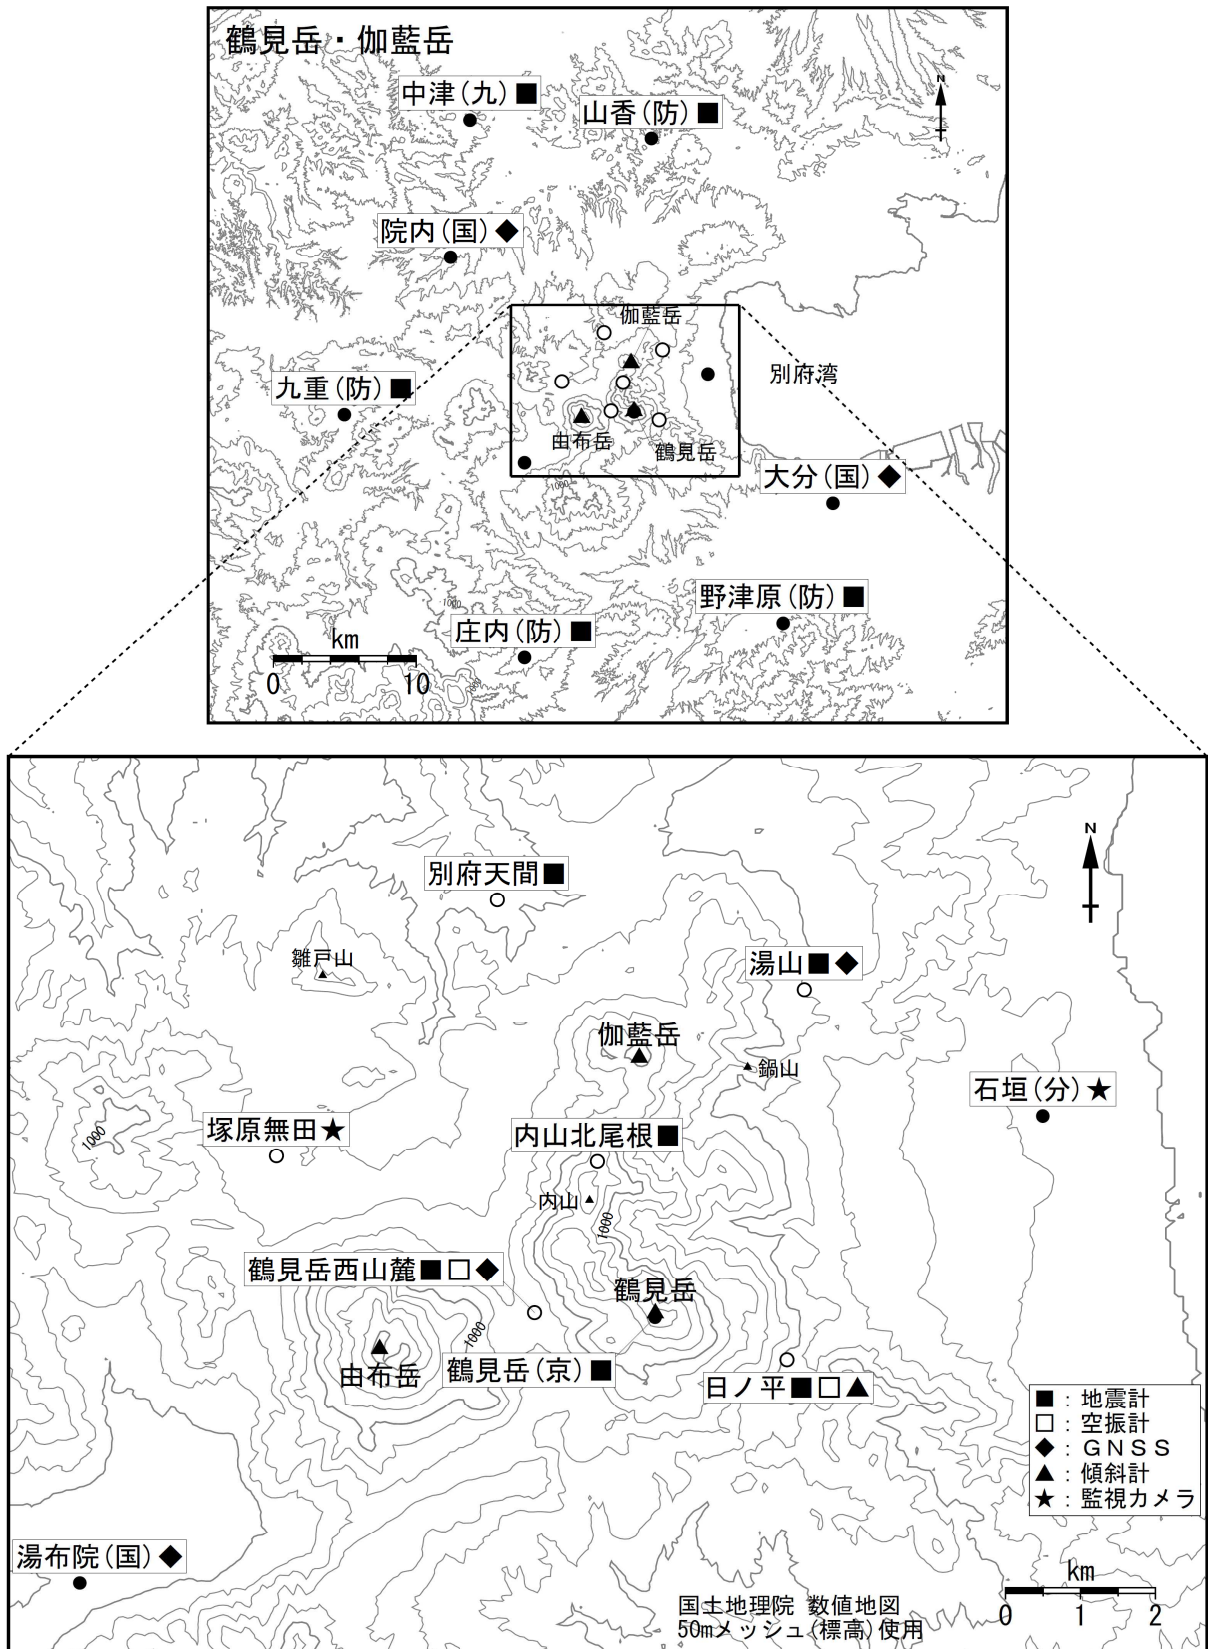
鶴見岳・伽藍岳

中津(九)■

山香(防)■

N

院内(国)◆

伽藍岳

別府湾

九重(防)■

由布岳

鶴見岳

大分(国)◆

1000

1000

野津原(防)■

庄内(防)■

km

0 10

N

別府天間■

雛戸山

湯山■◆

伽藍岳

鍋山

石垣(分)★

1000

塚原無田★

内山北尾根■

内山

1000

鶴見岳西山麓■□◆

鶴見岳

1000

由布岳

鶴見岳(京)■

日ノ平■□▲

■：地震計
□：空振計
◆：GNSS
▲：傾斜計
★：監視カメラ

湯布院(国)◆

国土地理院 数値地図
50mメッシュ(標高)使用

km

0 1 2